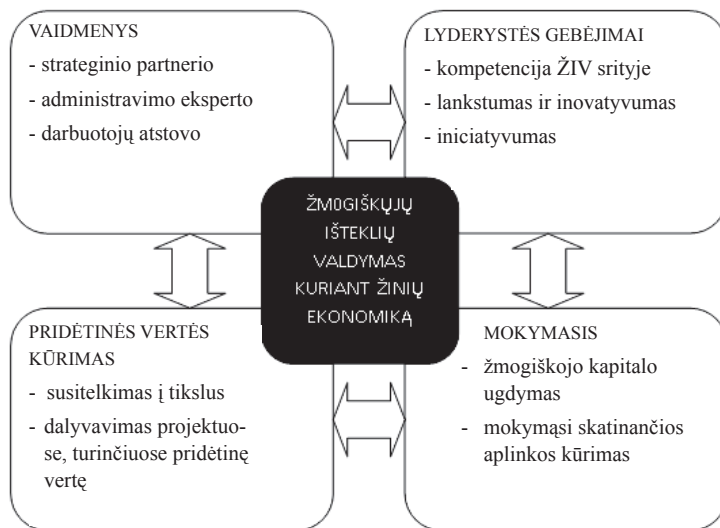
VAIDMENYS
- strateginio partnerio
- administravimo eksperto
- darbuotojų atstovo

LYDERYSTĖS GEBĖJIMAI
- kompetencija ŽIV srityje
- lankstumas ir inovatyvumas
- iniciatyvumas

ŽMOGIŠKŲJŲ IŠTEKLIŲ VALDYMAS KURIANT ŽINIŲ EKONOMIKĄ

PRIDĖTINĖS VERTĖS KŪRIMAS
- susitelkimas į tikslus
- dalyvavimas projektuose, turinčiuose pridėtinę vertę

MOKYMASIS
- žmogiškojo kapitalo ugdymas
- mokymąsi skatinančios aplinkos kūrimas